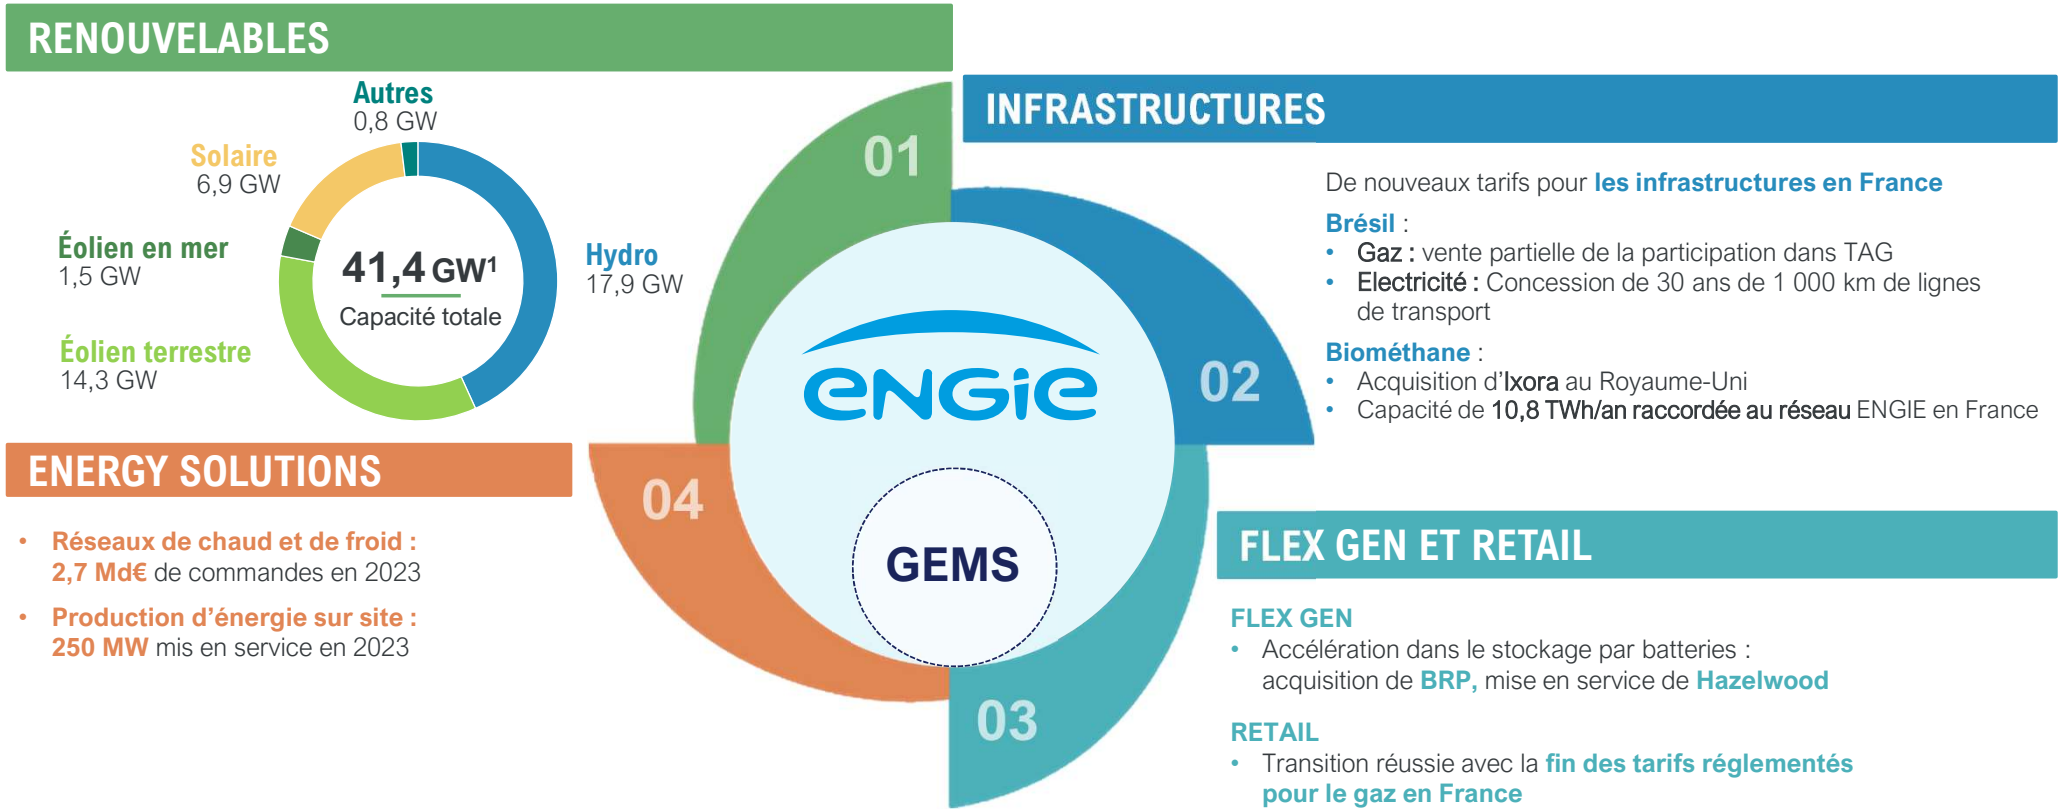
RENOUVELABLES

Autres
0,8 GW

Solaire
6,9 GW

Éolien en mer
1,5 GW

Éolien terrestre
14,3 GW

$41,4$ GW$^1$
Capacité totale

Hydro
17,9 GW

01

INFRASTRUCTURES

De nouveaux tarifs pour les infrastructures en France

Brésil :
• Gaz : vente partielle de la participation dans TAG
• Electricité : Concession de 30 ans de 1 000 km de lignes de transport

Biométhane :
• Acquisition d'Ixora au Royaume-Uni
• Capacité de 10,8 TWh/an raccordée au réseau ENGIE en France

02

engie

GEMS

ENERGY SOLUTIONS

• Réseaux de chaud et de froid : 2,7 Md€ de commandes en 2023
• Production d'énergie sur site : 250 MW mis en service en 2023

04

03

FLEX GEN ET RETAIL

FLEX GEN
• Accélération dans le stockage par batteries : acquisition de BRP, mise en service de Hazelwood

RETAIL
• Transition réussie avec la fin des tarifs réglementés pour le gaz en France